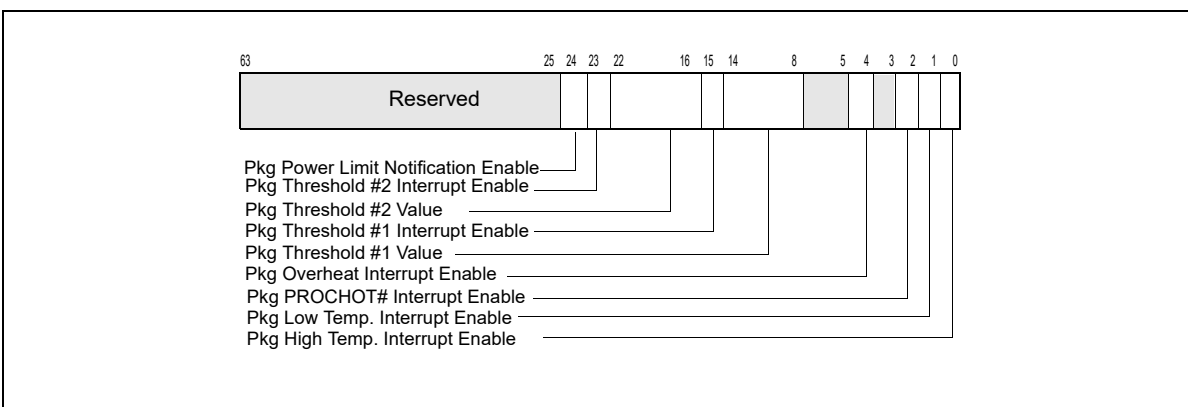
63 25 24 23 22 16 15 14 8 5 4 3 2 1 0

Reserved

Pkg Power Limit Notification Enable
Pkg Threshold #2 Interrupt Enable
Pkg Threshold #2 Value
Pkg Threshold #1 Interrupt Enable
Pkg Threshold #1 Value
Pkg Overheat Interrupt Enable
Pkg PROCHOT# Interrupt Enable
Pkg Low Temp. Interrupt Enable
Pkg High Temp. Interrupt Enable